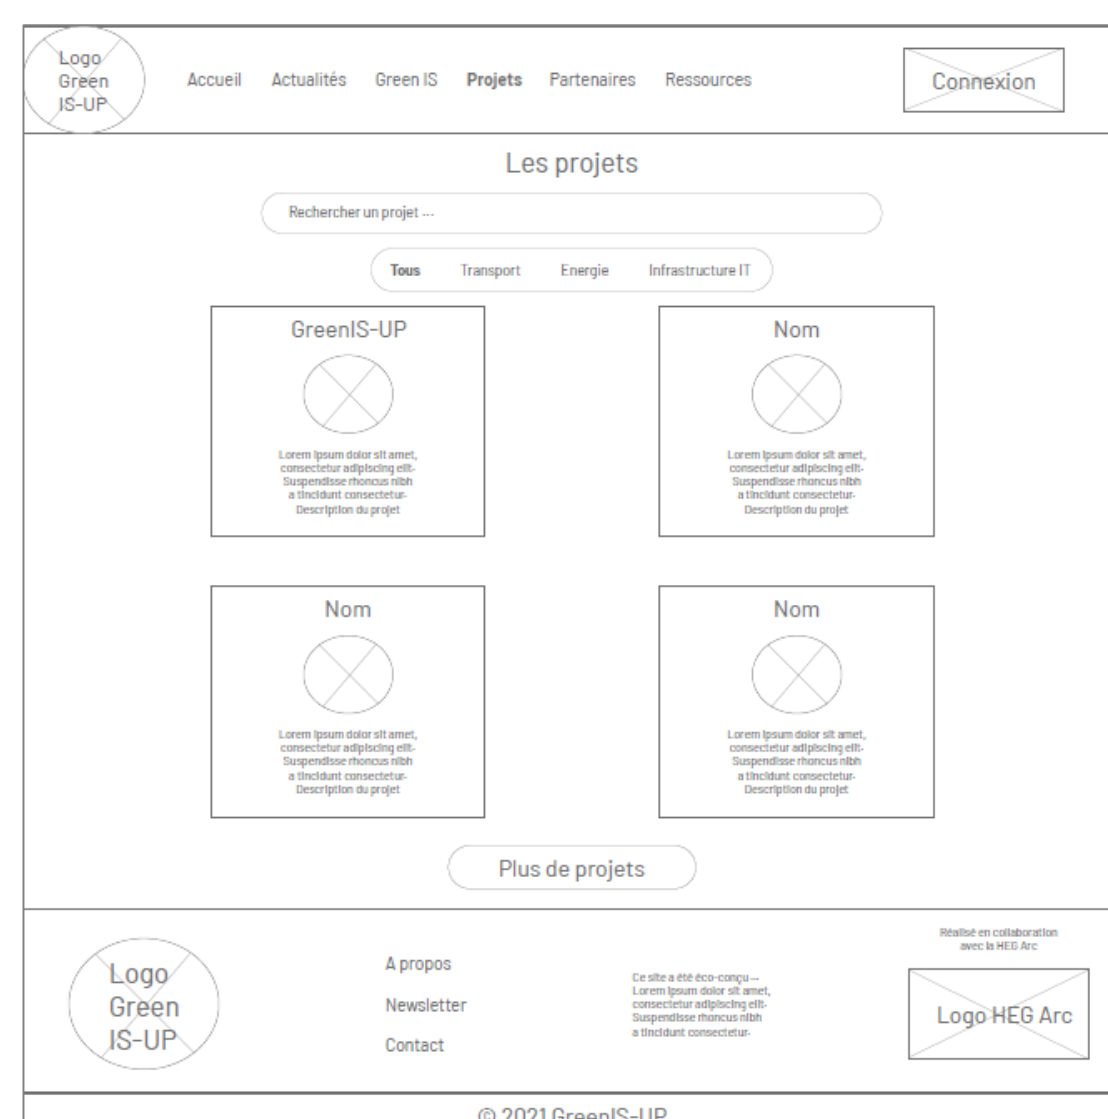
Logo Green IS-UP

Accueil Actualités Green IS Projets Partenaires Ressources

Connexion

Les projets

Rechercher un projet ...

Tous Transport Energie Infrastructure IT

GreenIS-UP

Lorem ipsum dolor sit amet, consectetur adipiscing elit. Suspendisse rhoncus nibh a tincidunt consectetur. Description du projet

Nom

Lorem ipsum dolor sit amet, consectetur adipiscing elit. Suspendisse rhoncus nibh a tincidunt consectetur. Description du projet

Nom

Lorem ipsum dolor sit amet, consectetur adipiscing elit. Suspendisse rhoncus nibh a tincidunt consectetur. Description du projet

Nom

Lorem ipsum dolor sit amet, consectetur adipiscing elit. Suspendisse rhoncus nibh a tincidunt consectetur. Description du projet

Plus de projets

Logo Green IS-UP

A propos

Newsletter

Contact

Ce site a été éco-conçu ... Lorem ipsum dolor sit amet, consectetur adipiscing elit. Suspendisse rhoncus nibh a tincidunt consectetur.

Réalisé en collaboration avec la HEG Arc

Logo HEG Arc

© 2021 GreenIS-UP